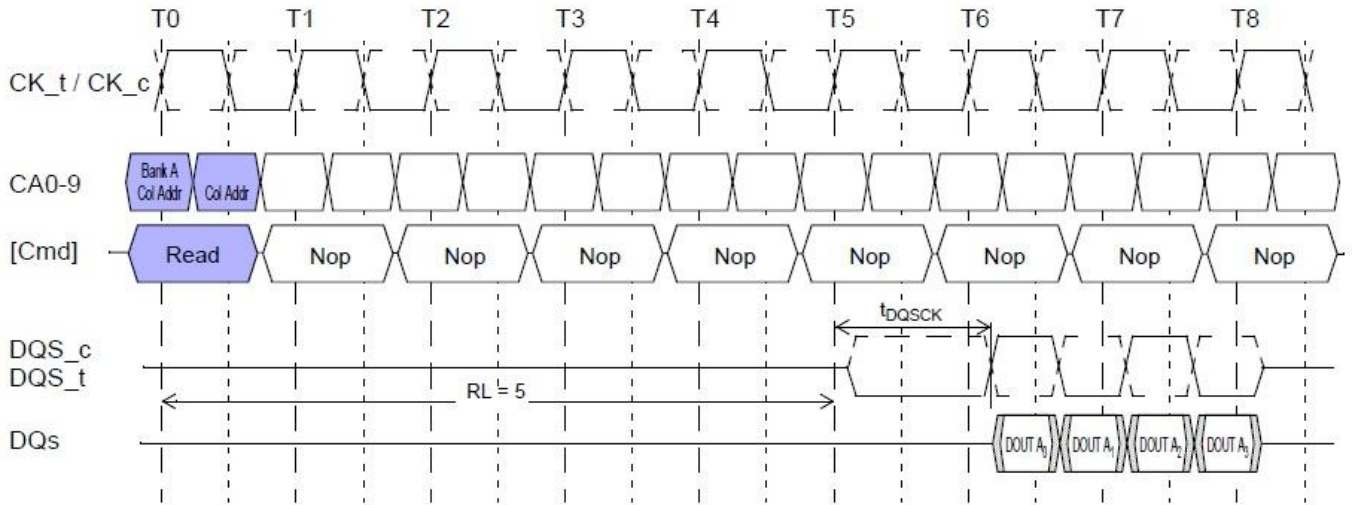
T0 T1 T2 T3 T4 T5 T6 T7 T8

CK_t / CK_c

CA0-9

Bank A Col Addr

Col Addr

[Cmd]

Read

Nop

Nop

Nop

Nop

Nop

Nop

Nop

Nop

$t_{DQSCK}$

DQS_c
DQS_t

RL = 5

DQs

DOUT $A_0$

DOUT $A_1$

DOUT $A_2$

DOUT $A_3$